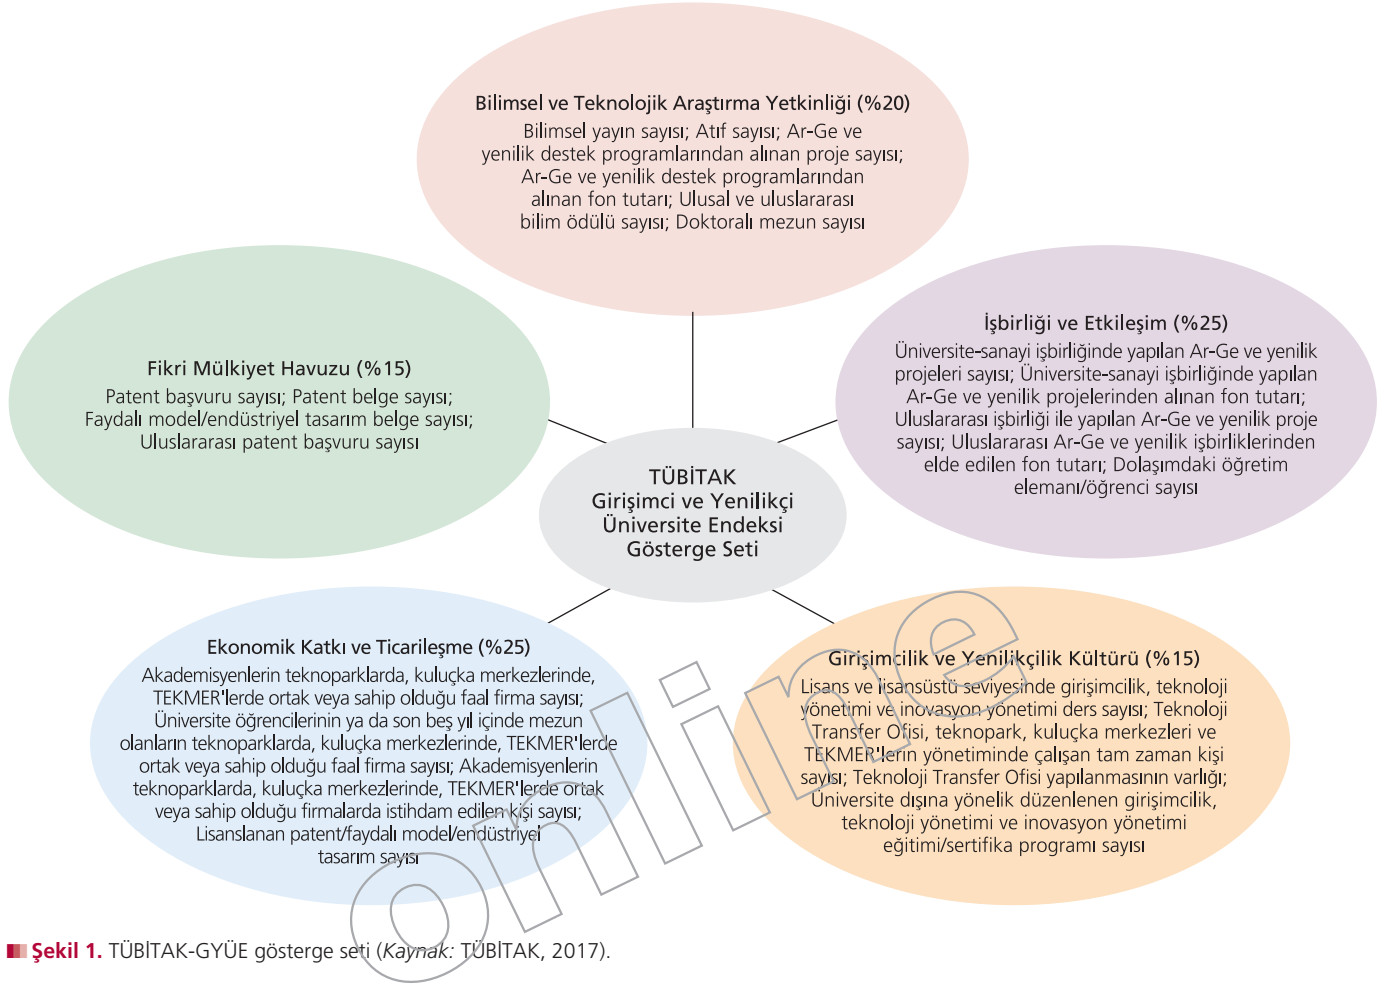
Bilimsel ve Teknolojik Araştırma Yetkinliği (%20)
Bilimsel yayın sayısı; Atıf sayısı; Ar-Ge ve yenilik destek programlarından alınan proje sayısı; Ar-Ge ve yenilik destek programlarından alınan fon tutarı; Ulusal ve uluslararası bilim ödülü sayısı; Doktoralı mezun sayısı

Fikri Mülkiyet Havuzu (%15)
Patent başvuru sayısı; Patent belge sayısı; Faydalı model/endüstriyel tasarım belge sayısı; Uluslararası patent başvuru sayısı

İşbirliği ve Etkileşim (%25)
Üniversite-sanayi işbirliğinde yapılan Ar-Ge ve yenilik projeleri sayısı; Üniversite-sanayi işbirliğinde yapılan Ar-Ge ve yenilik projelerinden alınan fon tutarı; Uluslararası işbirliği ile yapılan Ar-Ge ve yenilik proje sayısı; Uluslararası Ar-Ge ve yenilik işbirliklerinden elde edilen fon tutarı; Dolaşımdaki öğretim elemanı/öğrenci sayısı

TÜBİTAK
Girişimci ve Yenilikçi Üniversite Endeksi Gösterge Seti

Ekonomik Katkı ve Ticarileşme (%25)
Akademisyenlerin teknoparklarda, kuluçka merkezlerinde, TEKMER'lerde ortak veya sahip olduğu faal firma sayısı; Üniversite öğrencilerinin ya da son beş yıl içinde mezun olanların teknoparklarda, kuluçka merkezlerinde, TEKMER'lerde ortak veya sahip olduğu faal firma sayısı; Akademisyenlerin teknoparklarda, kuluçka merkezlerinde, TEKMER'lerde ortak veya sahip olduğu firmalarda istihdam edilen kişi sayısı; Lisanslanan patent/faydalı model/endüstriyel tasarım sayısı

Girişimcilik ve Yenilikçilik Kültürü (%15)
Lisans ve lisansüstü seviyesinde girişimcilik, teknoloji yönetimi ve inovasyon yönetimi ders sayısı; Teknoloji Transfer Ofisi, teknopark, kuluçka merkezleri ve TEKMER'lerin yönetiminde çalışan tam zaman kişi sayısı; Teknoloji Transfer Ofisi yapılanmasının varlığı; Üniversite dışına yönelik düzenlenen girişimcilik, teknoloji yönetimi ve inovasyon yönetimi eğitimi/sertifika programı sayısı

online

Şekil 1. TÜBİTAK-GYÜE gösterge seti (Kaynak: TÜBİTAK, 2017).